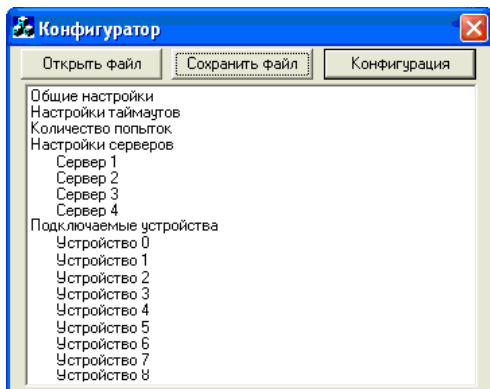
Конфигуратор

Открыть файл
Сохранить файл
Конфигурация

Общие настройки
Настройки таймаутов
Количество попыток
Настройки серверов
Сервер 1
Сервер 2
Сервер 3
Сервер 4
Подключаемые устройства
Устройство 0
Устройство 1
Устройство 2
Устройство 3
Устройство 4
Устройство 5
Устройство 6
Устройство 7
Устройство 8